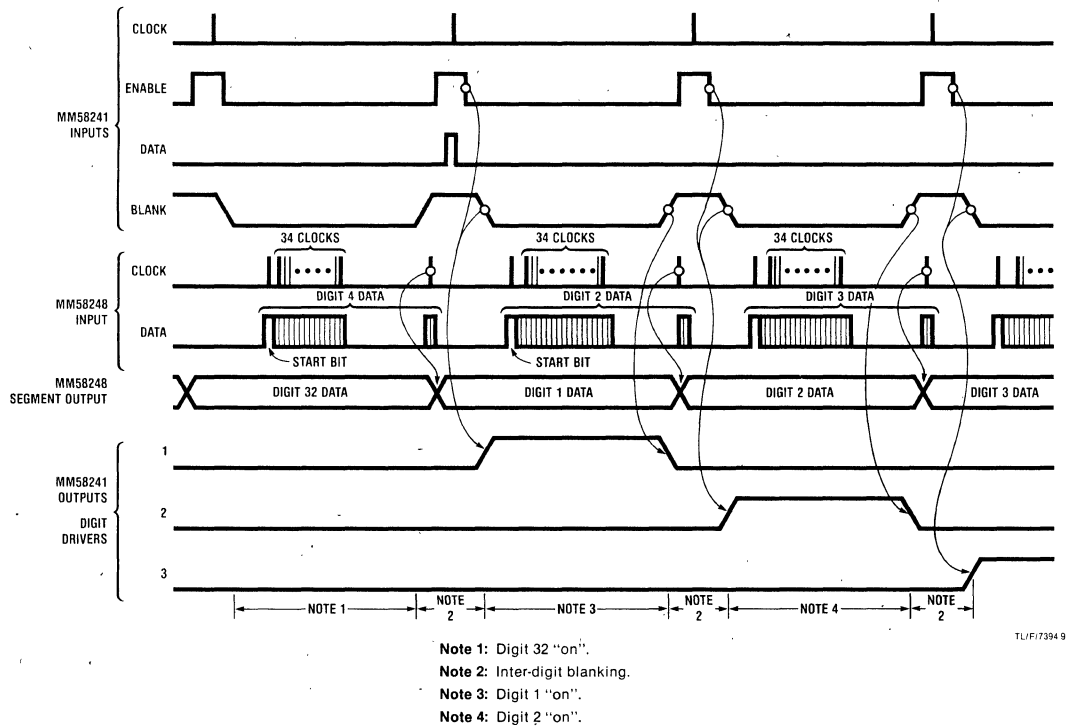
CLOCK

ENABLE

MM58241 INPUTS

DATA

BLANK

34 CLOCKS

34 CLOCKS

34 CLOCKS

CLOCK

MM58248 INPUT

DIGIT 4 DATA

DIGIT 2 DATA

DIGIT 3 DATA

DATA

START BIT

START BIT

MM58248 SEGMENT OUTPUT

DIGIT 32 DATA

DIGIT 1 DATA

DIGIT 2 DATA

DIGIT 3 DATA

1

MM58241 OUTPUTS

DIGIT DRIVERS

2

3

NOTE 1

NOTE 2

NOTE 3

NOTE 2

NOTE 4

NOTE 2

TL/F/7394 9

Note 1: Digit 32 "on".

Note 2: Inter-digit blanking.

Note 3: Digit 1 "on".

Note 4: Digit 2 "on".